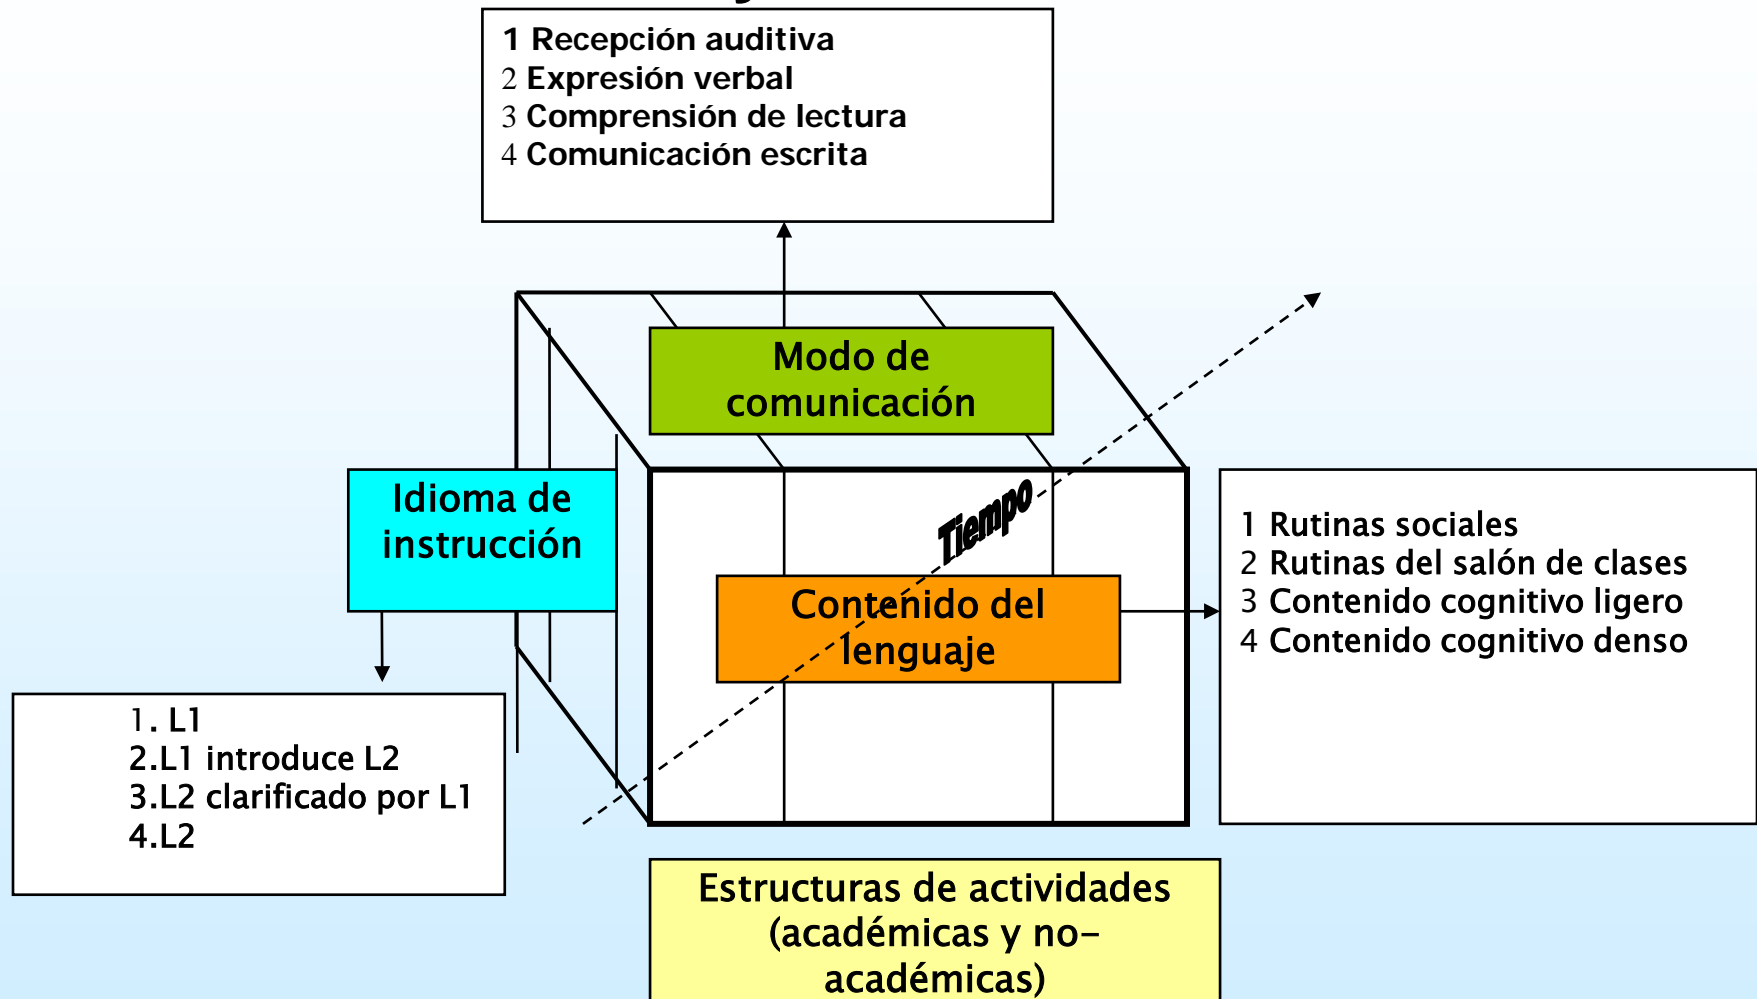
1 Recepción auditiva
2 Expresión verbal
3 Comprensión de lectura
4 Comunicación escrita

Modo de comunicación

Idioma de instrucción

Tiempo

Contenido del lenguaje

1 Rutinas sociales
2 Rutinas del salón de clases
3 Contenido cognitivo ligero
4 Contenido cognitivo denso

1. L1
2.L1 introduce L2
3.L2 clarificado por L1
4.L2

Estructuras de actividades (académicas y no-académicas)